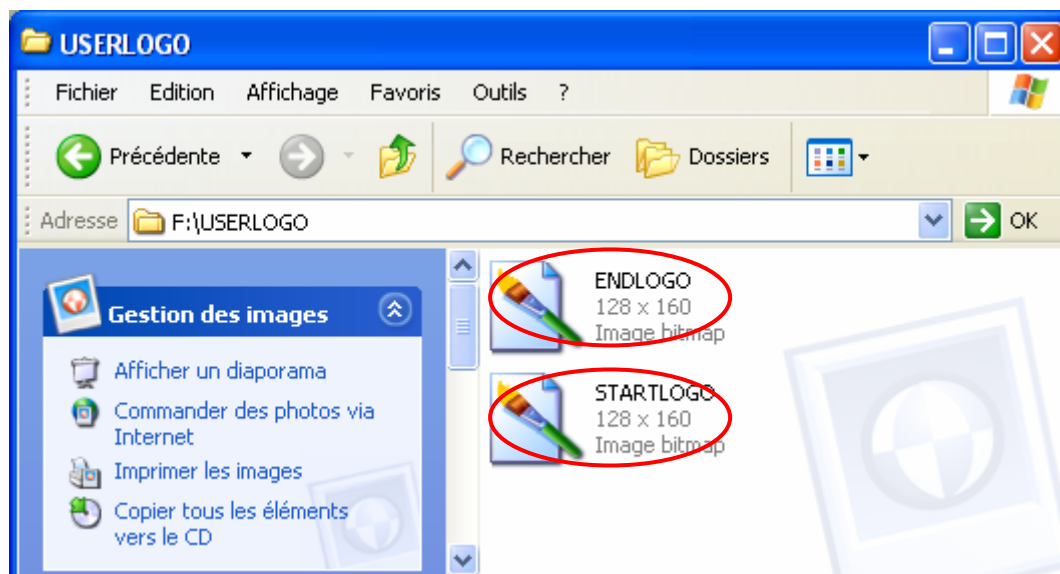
USERLOGO

Fichier Edition Affichage Favoris Outils ?

Précédente Rechercher Dossiers

Adresse F:\USERLOGO OK

Gestion des images

Afficher un diaporama

Commander des photos via Internet

Imprimer les images

Copier tous les éléments vers le CD

ENDLOGO
128 x 160
Image bitmap

STARTLOGO
128 x 160
Image bitmap